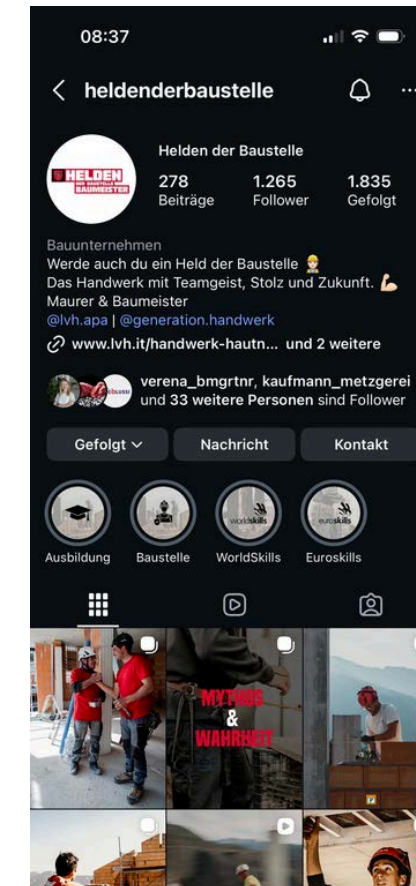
08:37

heldenderbaustelle

HELDEN DER BAUSTELLE BAUMEISTER

Helden der Baustelle
278 Beiträge
1.265 Follower
1.835 Gefolgt

Bauunternehmen
Werde auch du ein Held der Baustelle 👷
Das Handwerk mit Teamgeist, Stolz und Zukunft. 💪
Maurer & Baumeister
@lvh.apa | @generation.handwerk
www.lvh.it/handwerk-hautn... und 2 weitere

verena_bmgrtnr, kaufmann_metzgerei und 33 weitere Personen sind Follower

Gefolgt
Nachricht
Kontakt

Ausbildung
Baustelle
WorldSkills
Euroskills

worldskills
euroskills

MYTHOS & WAHRHEIT